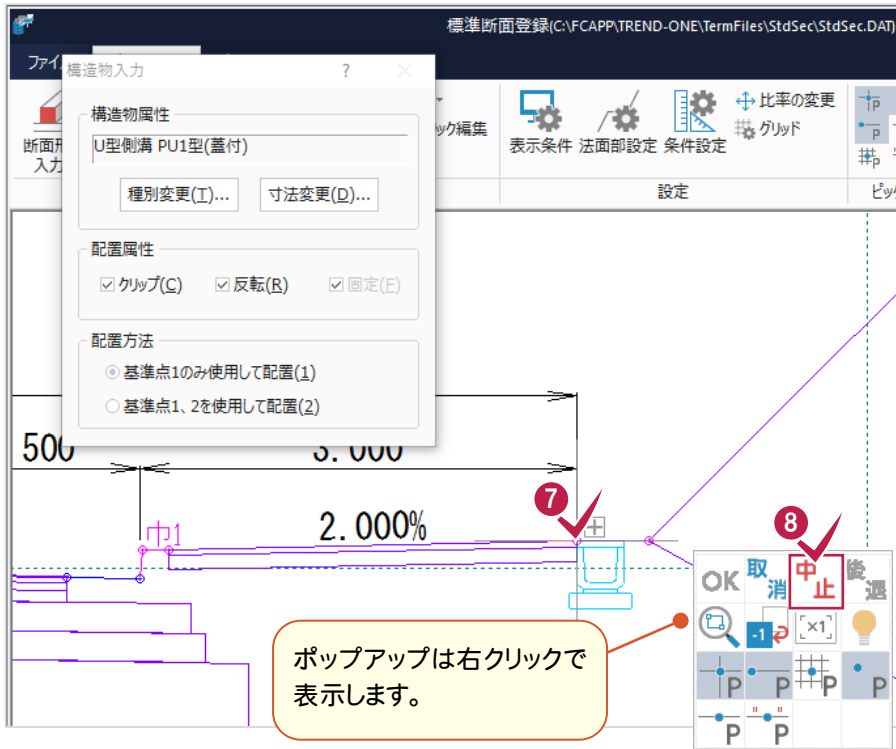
標準断面登録(C:\FCAPP\TREND-ONE\TermFiles\StdSec\StdSec.DAT)

ファイ

断面形
入力

ック編集

表示条件 法面部設定 条件設定

比率の変更
グリッド

設定

構造物入力 ? ×

構造物属性
U型側溝 PU1型(蓋付)
種別変更(T)... 寸法変更(D)...

配置属性
クリップ(C) 反転(R) 固定(F)

配置方法
基準点1のみ使用して配置(1)
基準点1、2を使用して配置(2)

500
3.000
2.000%
巾1

7
8

OK 取消 中止 後退

ポップアップは右クリックで表示します。